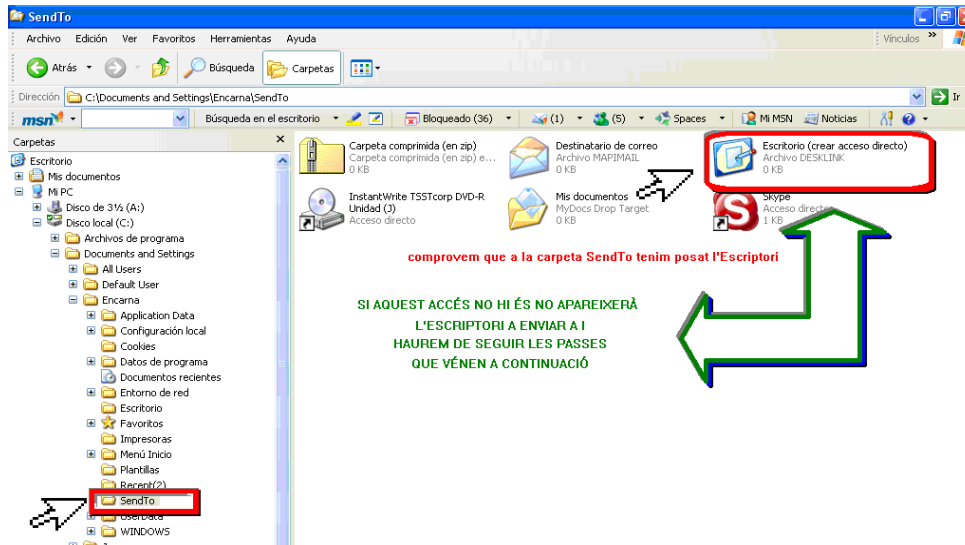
SendTo

Archivo Edición Ver Favoritos Herramientas Ayuda

Vínculos »

Atrás Búsqueda Carpetas

Dirección C:\Documents and Settings\Encarna\SendTo

Ir

msn Búsqueda en el escritorio Bloqueado (36) (1) (5) Spaces Mi MSN Noticias

Carpetas

Escritorio
Mis documentos
Mi PC
Disco de 3½ (A:)
Disco local (C:)
Archivos de programa
Documents and Settings
All Users
Default User
Encarna
Application Data
Configuración local
Cookies
Datos de programa
Documentos recientes
Entorno de red
Escritorio
Favoritos
Impresoras
Menú Inicio
Plantillas
Recent(2)
SendTo
UserData
WINDOWS

Carpeta comprimida (en zip)
Carpeta comprimida (en zip) e...
0 KB

Destinatario de correo
Archivo MAPIMAIL
0 KB

Escritorio (crear acceso directo)
Archivo DESKLINK
0 KB

InstantWrite TSSTcorp DVD-R Unidad (J)
Acceso directo

Mis documentos
MyDocs Drop Target
0 KB

Skype
Acceso directo
1 KB

comprovem que a la carpeta SendTo tenim posat l'Escriptori

SI AQUEST ACCÉS NO HI ÉS NO APAREIXERÀ
L'ESCRIPTORI A ENVIAR A I
HAUREM DE SEGUIR LES PASSES
QUE VÉNEN A CONTINUACIÓ